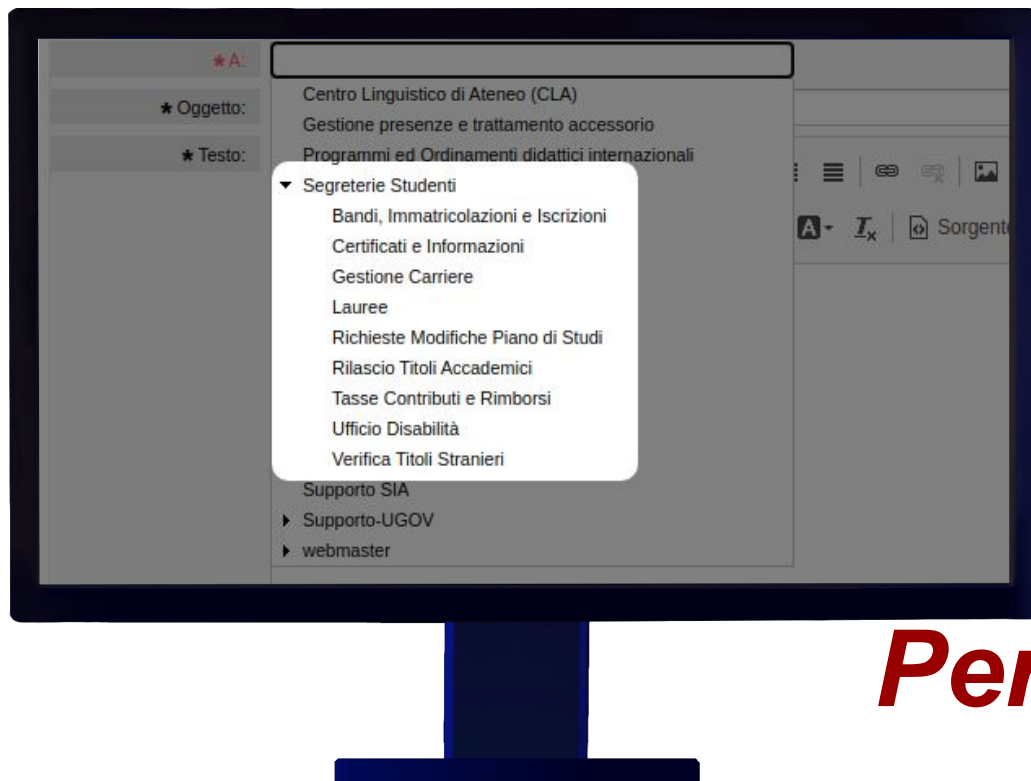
★A:

★ Oggetto:

★ Testo:

Centro Linguistico di Ateneo (CLA)
Gestione presenze e trattamento accessorio
Programmi ed Ordinamenti didattici internazionali
Segreterie Studenti
Bandi, Immatricolazioni e Iscrizioni
Certificati e Informazioni
Gestione Carriere
Lauree
Richieste Modifiche Piano di Studi
Rilascio Titoli Accademici
Tasse Contributi e Rimborsi
Ufficio Disabilità
Verifica Titoli Stranieri
Supporto SIA
Supporto-UGOV
webmaster

Sorgente

Per